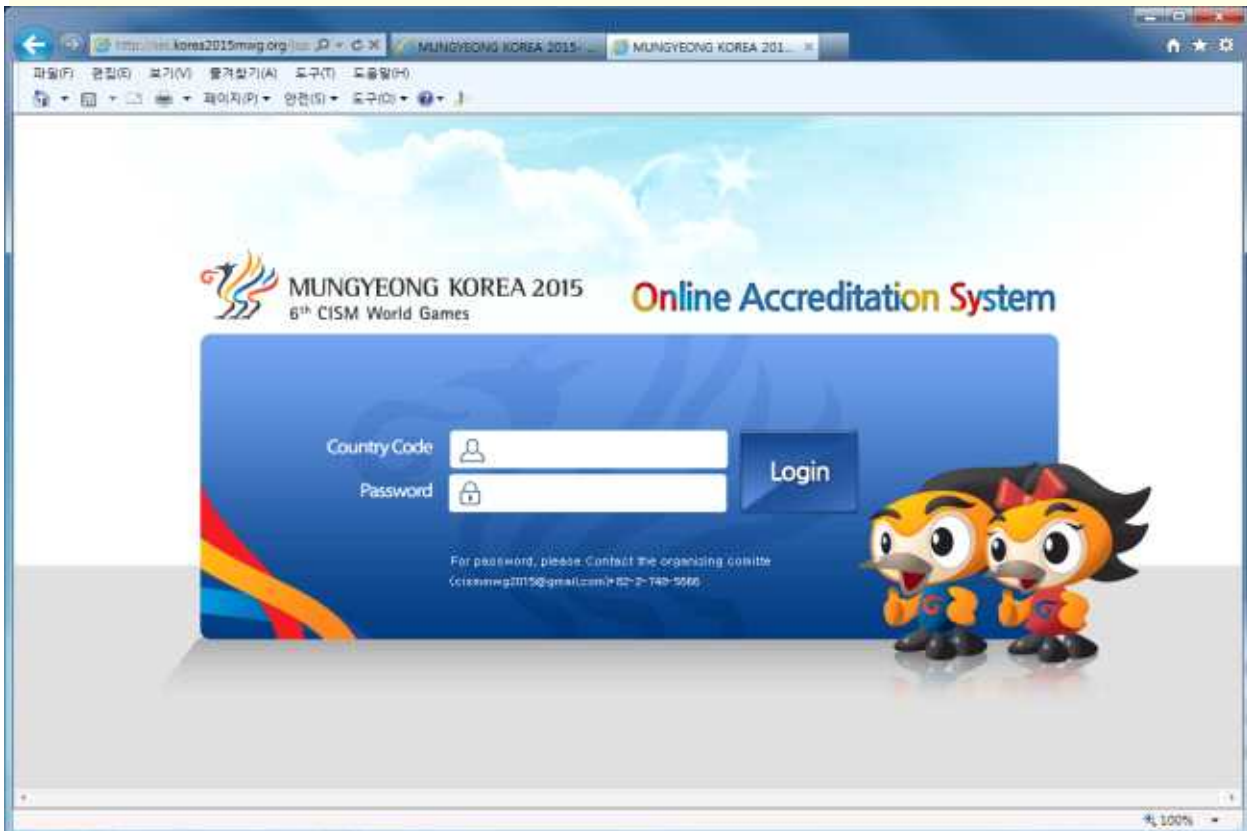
http://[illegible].korea2015mwg.org/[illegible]
MUNGYEONG KOREA 2015-...
MUNGYEONG KOREA 201...
파일(F) 편집(E) 보기(V) 즐겨찾기(A) 도구(T) 도움말(H)
페이지(P) 안전(S) 도구(O)

MUNGYEONG KOREA 2015
6th CISM World Games

Online Accreditation System

Country Code
Password
Login

For password, please Contact the organizing comitte (cismmwg2015@gmail.com)+82-2-749-5666

100%